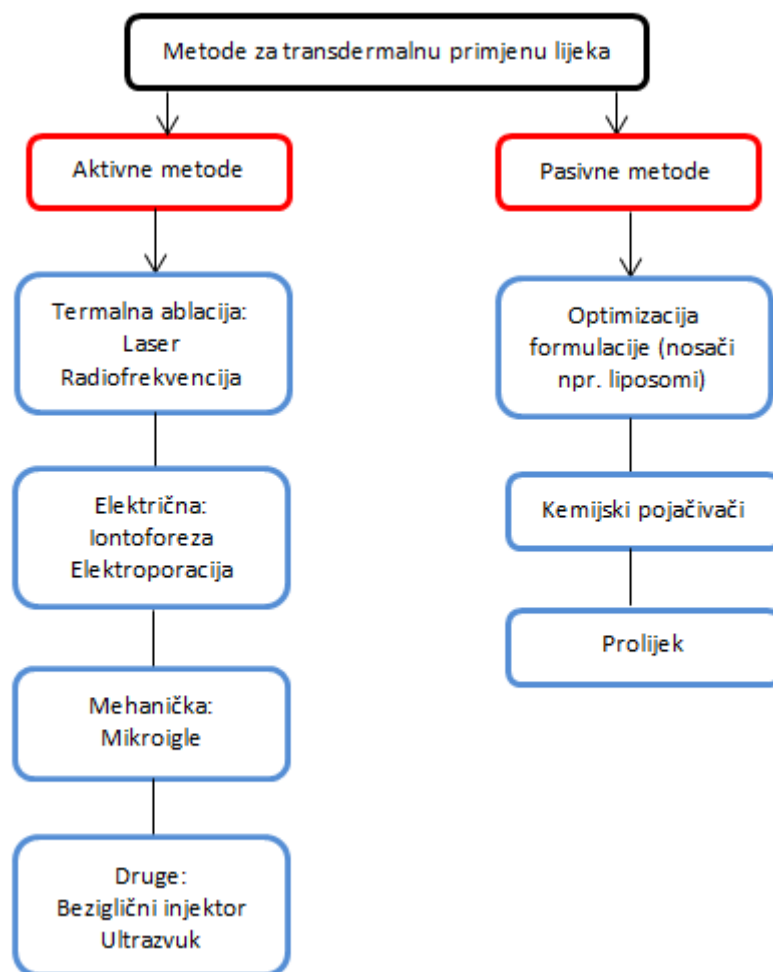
Metode za transdermalnu primjenu lijeka

Aktivne metode

Termalna ablacija:
Laser
Radiofrekvencija

Električna:
Iontoforeza
Elektroporacija

Mehanička:
Mikroigle

Druge:
Bezliglični injektor
Ultrazvuk

Pasivne metode

Optimizacija formulacije (nosači npr. liposomi)

Kemijski pojačivači

Prolijek